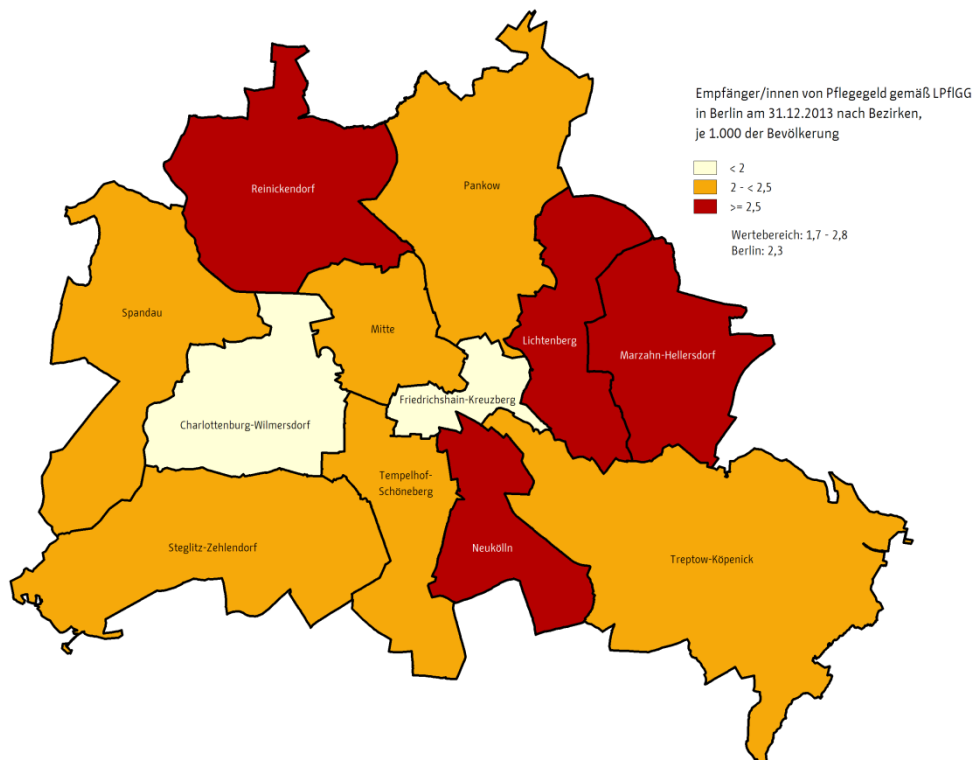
Empfänger/innen von Pflegegeld gemäß LPflGG in Berlin am 31.12.2013 nach Bezirken, je 1.000 der Bevölkerung

< 2
2 - < 2,5
>= 2,5

Wertebereich: 1,7 - 2,8
Berlin: 2,3

Reinickendorf
Pankow
Spandau
Mitte
Lichtenberg
Marzahn-Hellersdorf
Friedrichshain-Kreuzberg
Charlottenburg-Wilmersdorf
Tempelhof-Schöneberg
Steglitz-Zehlendorf
Neukölln
Treptow-Köpenick